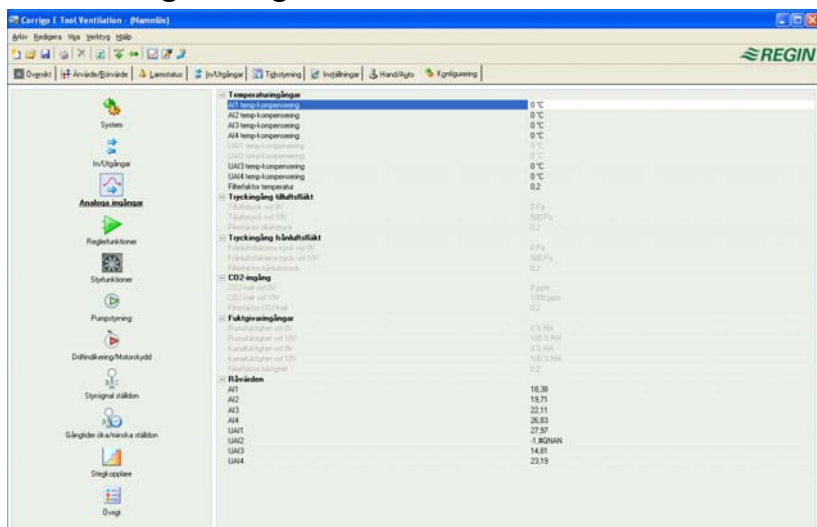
Corrigo E Tool Ventilation - (Namnlös)

Arkiv Redigera Visa Verktyg Hjälp

REGIN

Översikt | Användare/Behörighet | Larmstatus | In/Utgångar | Tidsstyrning | Inställningar | Hand/Auto | Konfigurering

System
In/Utgångar
Analoga ingångar
Reglerfunktioner
Styrfunktioner
Pumpstyrning
Driftindikering/Motorskydd
Styrsignal ställdon
Gångtider öka/minska ställdon
Stegkopplare
Övrigt

Temperaturingångar
| | |
|---|---|
| AI1 temp-kompensering | 0 °C |
| AI2 temp-kompensering | 0 °C |
| AI3 temp-kompensering | 0 °C |
| AI4 temp-kompensering | 0 °C |
| UAI1 temp-kompensering | 0 °C |
| UAI2 temp-kompensering | 0 °C |
| UAI3 temp-kompensering | 0 °C |
| UAI4 temp-kompensering | 0 °C |
| Filterfaktor temperatur | 0.2 |

Tryckingång tilluftsfläkt
| | |
|---|---|
| Tilluftstryck vid 0V | 0 Pa |
| Tilluftstryck vid 10V | 500 Pa |
| Filterfaktor tilluftstryck | 0.2 |

Tryckingång frånluftsfläkt
| | |
|---|---|
| Frånluftsfläktens tryck vid 0V | 0 Pa |
| Frånluftsfläktens tryck vid 10V | 500 Pa |
| Filterfaktor frånluftstryck | 0.2 |

CO2-ingång
| | |
|---|---|
| CO2-halt vid 0V | 0 ppm |
| CO2-halt vid 10V | 1000 ppm |
| Filterfaktor CO2-halt | 0.2 |

Fuktgivaringångar
| | |
|---|---|
| Rumsfuktighet vid 0V | 0 % RH |
| Rumsfuktighet vid 10V | 100 % RH |
| Kanalfuktighet vid 0V | 0 % RH |
| Kanalfuktighet vid 10V | 100 % RH |
| Filterfaktor fuktighet | 0.2 |

Råvärden
| | |
|---|---|
| AI1 | 18,38 |
| AI2 | 19,71 |
| AI3 | 22,11 |
| AI4 | 26,83 |
| UAI1 | 27,97 |
| UAI2 | -1,#QNAN |
| UAI3 | 14,81 |
| UAI4 | 23,19 |